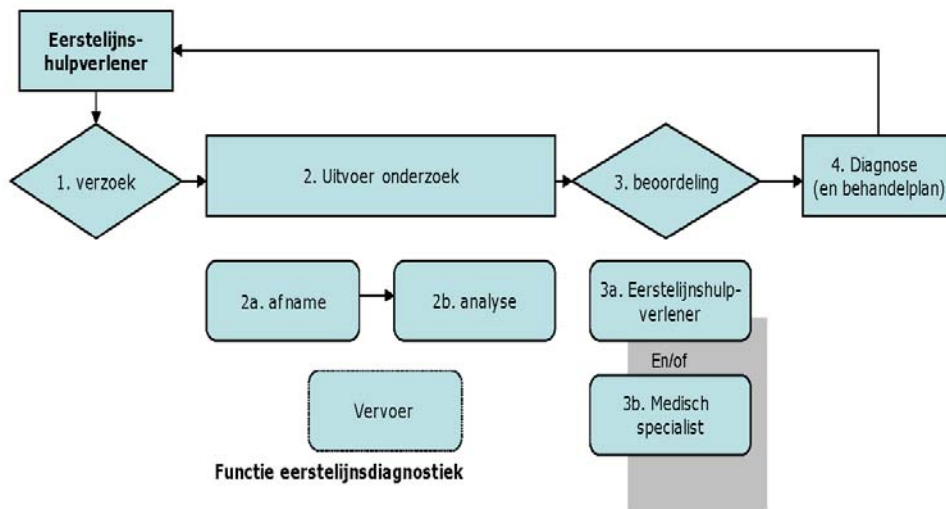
Eerstelijnshulpverlener

1. verzoek

2. Uitvoer onderzoek

3. beoordeling

4. Diagnose (en behandelplan)

2a. afname

2b. analyse

3a. Eerstelijnshulpverlener

En/of

3b. Medisch specialist

Vervoer

Functie eerstelijnsdiagnostiek